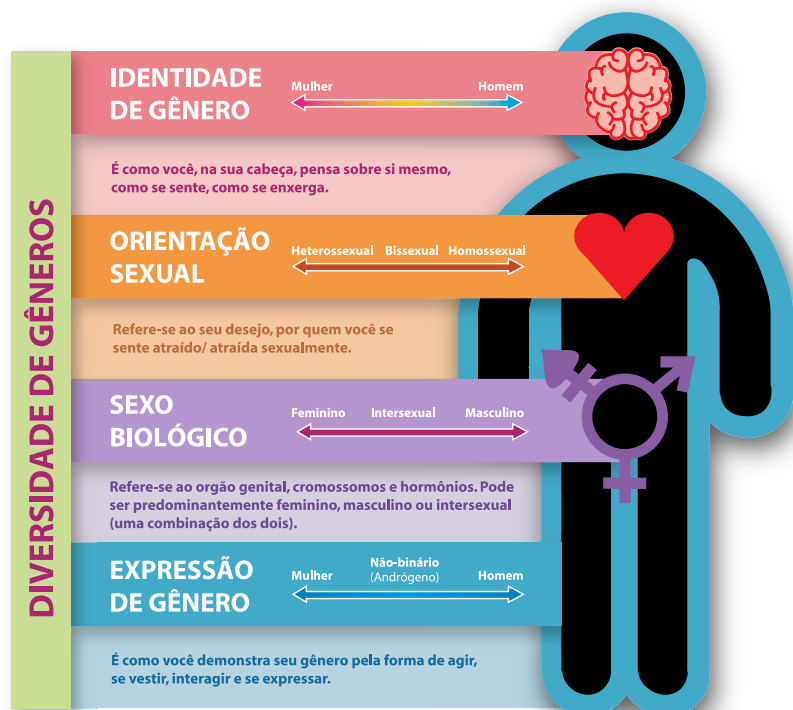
DIVERSIDADE DE GÊNEROS

IDENTIDADE DE GÊNERO

Mulher Homem

É como você, na sua cabeça, pensa sobre si mesmo, como se sente, como se enxerga.

ORIENTAÇÃO SEXUAL

Heterossexual Bissexual Homossexual

Refere-se ao seu desejo, por quem você se sente atraído/ atraída sexualmente.

SEXO BIOLÓGICO

Feminino Intersexual Masculino

Refere-se ao orgão genital, cromossomos e hormônios. Pode ser predominantemente feminino, masculino ou intersexual (uma combinação dos dois).

EXPRESSÃO DE GÊNERO

Mulher Não-binário (Andrógeno) Homem

É como você demonstra seu gênero pela forma de agir, se vestir, interagir e se expressar.